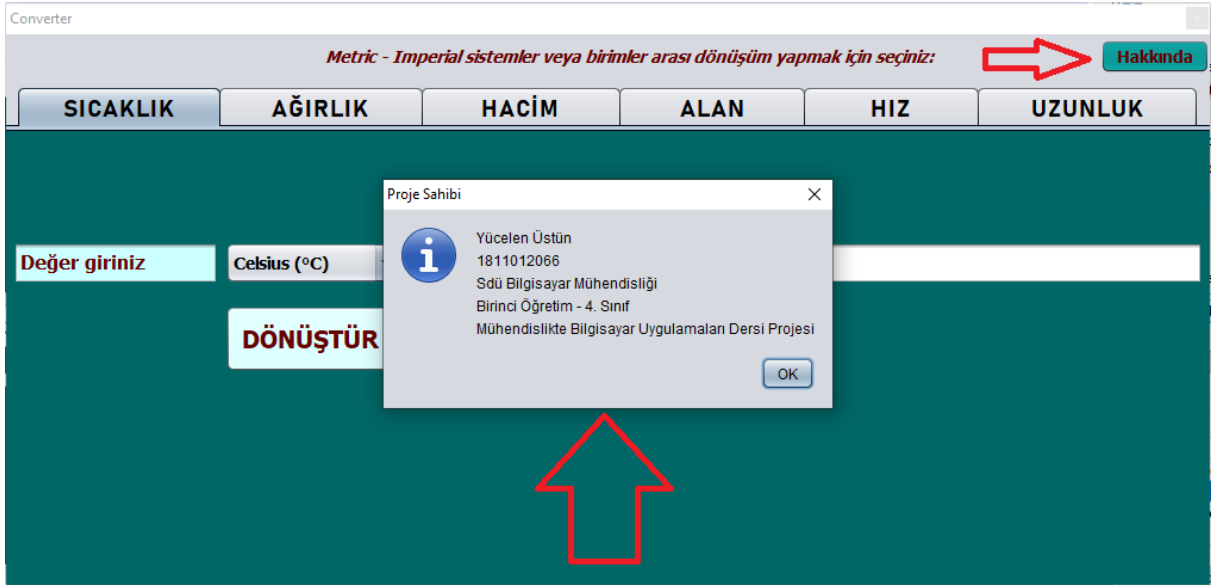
Converter

Metric - Imperial sistemler veya birimler arası dönüşüm yapmak için seçiniz:

Hakkında

SICAKLIK

AĞIRLIK

HACİM

ALAN

HIZ

UZUNLUK

Değer giriniz

Celsius (ºC)

DÖNÜŞTÜR

Proje Sahibi

Yücelen Üstün
1811012066
Sdü Bilgisayar Mühendisliği
Birinci Öğretim - 4. Sınıf
Mühendislikte Bilgisayar Uygulamaları Dersi Projesi

OK